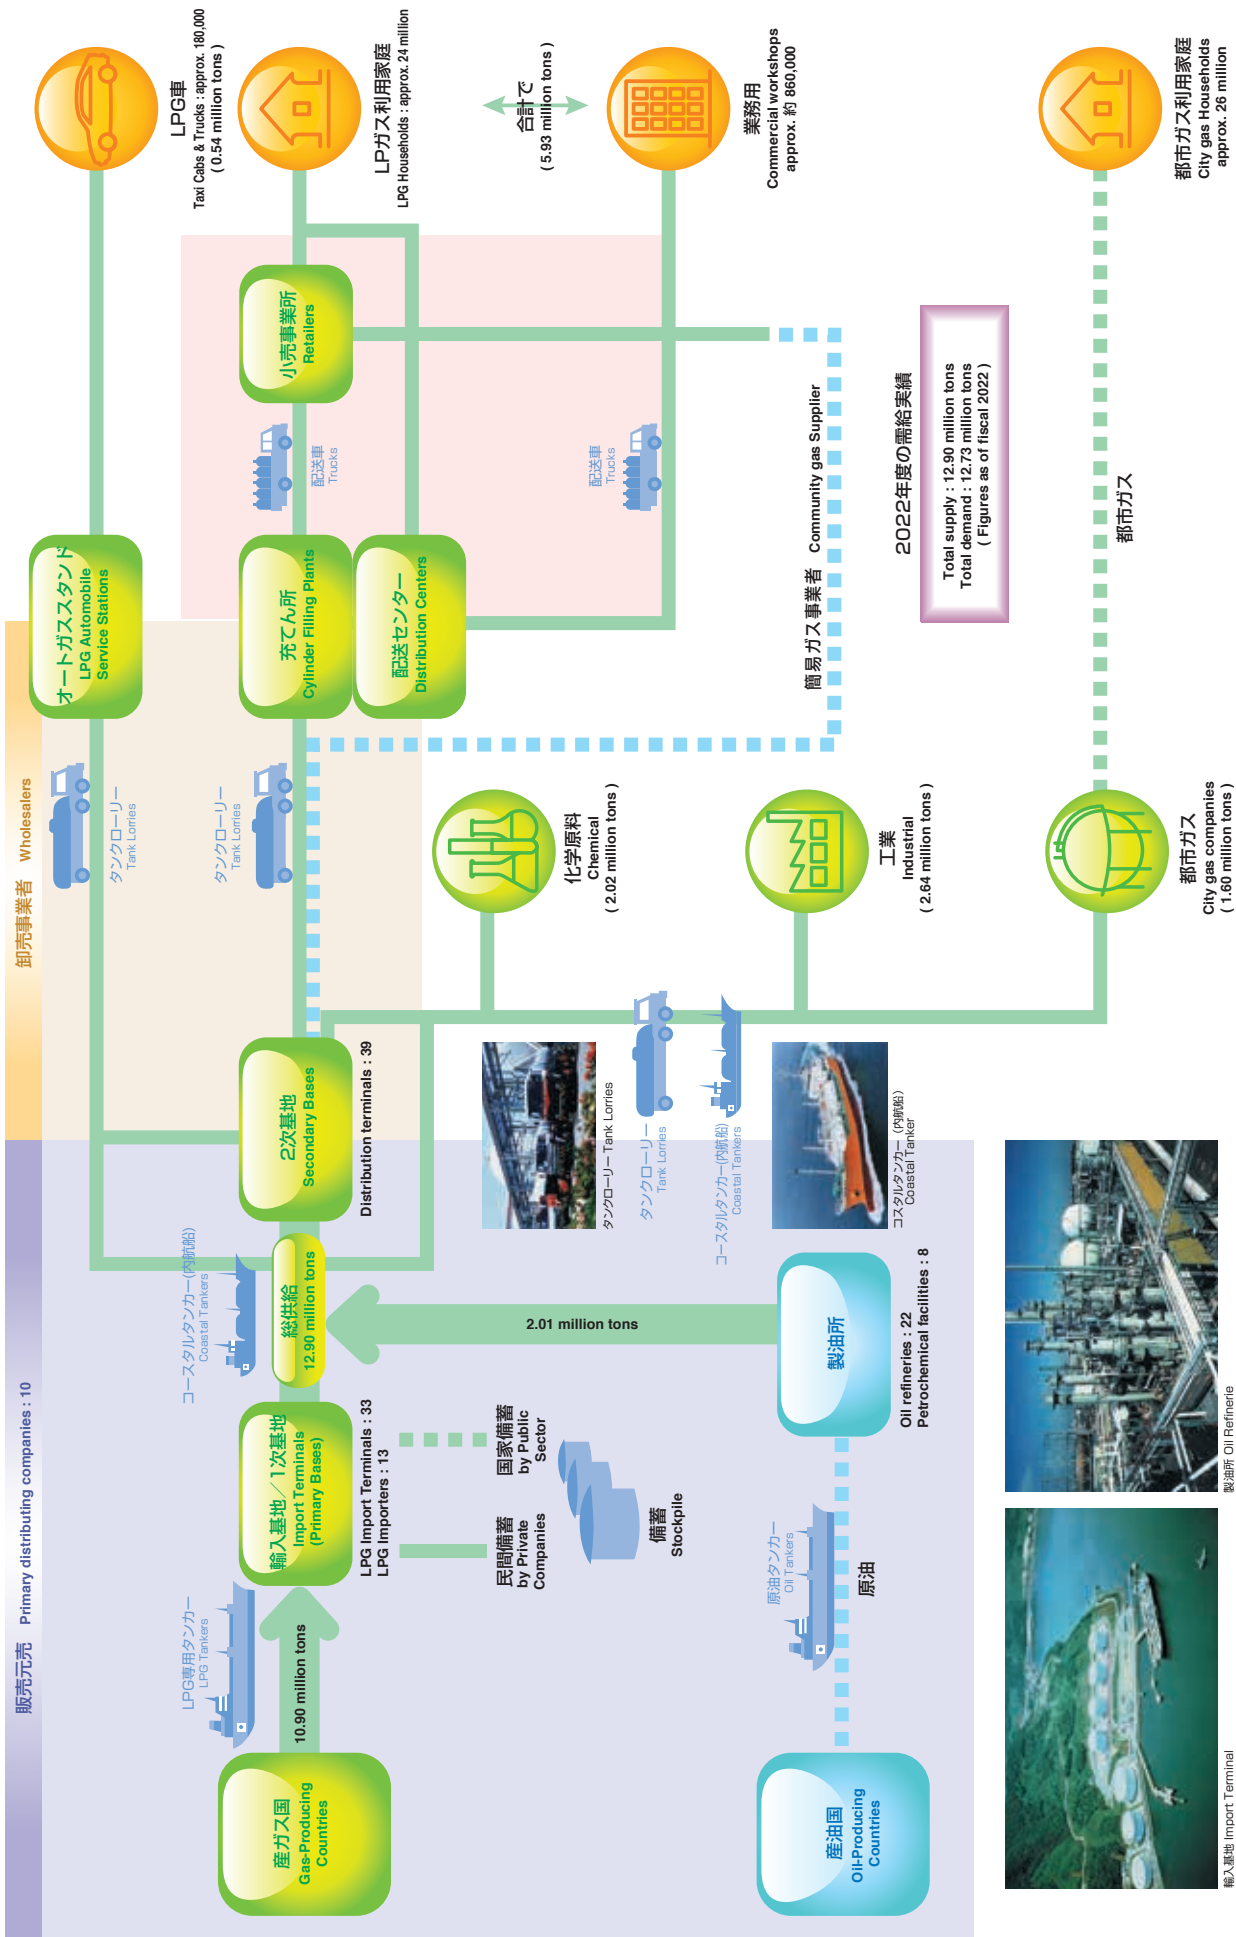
販売元売 Primary distributing companies : 10

卸売事業者 Wholesalers

産ガス国 Gas-Producing Countries

LPG専用タンカー LPG Tankers

10.90 million tons

輸入基地／1次基地 Import Terminals (Primary Bases)

LPG Import Terminals : 33
LPG Importers : 13

民間備蓄 by Private Companies

国家備蓄 by Public Sector

備蓄 Stockpile

コースタルタンカー(内航船) Coastal Tankers

総供給 12.90 million tons

2.01 million tons

製油所

Oil refineries : 22
Petrochemical facilities : 8

原油タンカー Oil Tankers

原油

産油国 Oil-Producing Countries

2次基地 Secondary Bases

Distribution terminals : 39

タンクローリー Tank Lorries

タンクローリー Tank Lorries

コースタルタンカー(内航船) Coastal Tankers

コースタルタンカー(内航船) Coastal Tanker

オートガススタンド LPG Automobile Service Stations

タンクローリー Tank Lorries

タンクローリー Tank Lorries

充てん所 Cylinder Filling Plants

配送センター Distribution Centers

配送車 Trucks

配送車 Trucks

小売事業所 Retailers

化学原料 Chemical ( 2.02 million tons )

工業 Industrial ( 2.64 million tons )

都市ガス City gas companies ( 1.60 million tons )

簡易ガス事業者 Community gas Supplier

都市ガス

LPG車 Taxi Cabs & Trucks : approx. 180,000 ( 0.54 million tons )

LPガス利用家庭 LPG Households : approx. 24 million

合計で ( 5.93 million tons )

業務用 Commercial workshops approx. 約 860,000

都市ガス利用家庭 City gas Households approx. 26 million

2022年度の需給実績

Total supply : 12.90 million tons
Total demand : 12.73 million tons
( Figures as of fiscal 2022 )

製油所 Oil Refinerie

輸入基地 Import Terminal